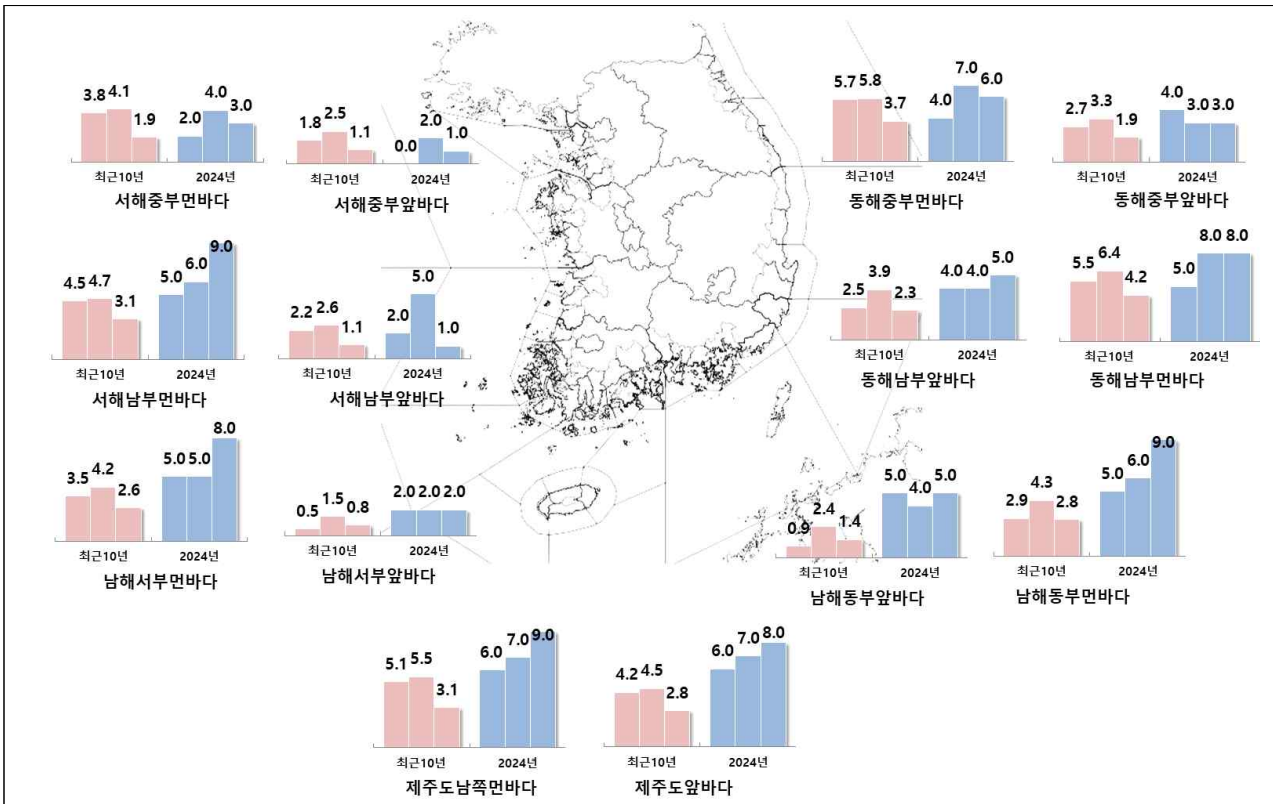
3.8 4.1 1.9
2.0 4.0 3.0
최근10년 2024년
서해중부먼바다

1.8 2.5 1.1
0.0 2.0 1.0
최근10년 2024년
서해중부앞바다

5.7 5.8 3.7
4.0 7.0 6.0
최근10년 2024년
동해중부먼바다

2.7 3.3 1.9
4.0 3.0 3.0
최근10년 2024년
동해중부앞바다

4.5 4.7 3.1
5.0 6.0 9.0
최근10년 2024년
서해남부먼바다

2.2 2.6 1.1
2.0 5.0 1.0
최근10년 2024년
서해남부앞바다

2.5 3.9 2.3
4.0 4.0 5.0
최근10년 2024년
동해남부앞바다

5.5 6.4 4.2
5.0 8.0 8.0
최근10년 2024년
동해남부먼바다

3.5 4.2 2.6
5.0 5.0 8.0
최근10년 2024년
남해서부먼바다

0.5 1.5 0.8
2.0 2.0 2.0
최근10년 2024년
남해서부앞바다

0.9 2.4 1.4
5.0 4.0 5.0
최근10년 2024년
남해동부앞바다

2.9 4.3 2.8
5.0 6.0 9.0
최근10년 2024년
남해동부먼바다

5.1 5.5 3.1
6.0 7.0 9.0
최근10년 2024년
제주도남쪽먼바다

4.2 4.5 2.8
6.0 7.0 8.0
최근10년 2024년
제주도앞바다